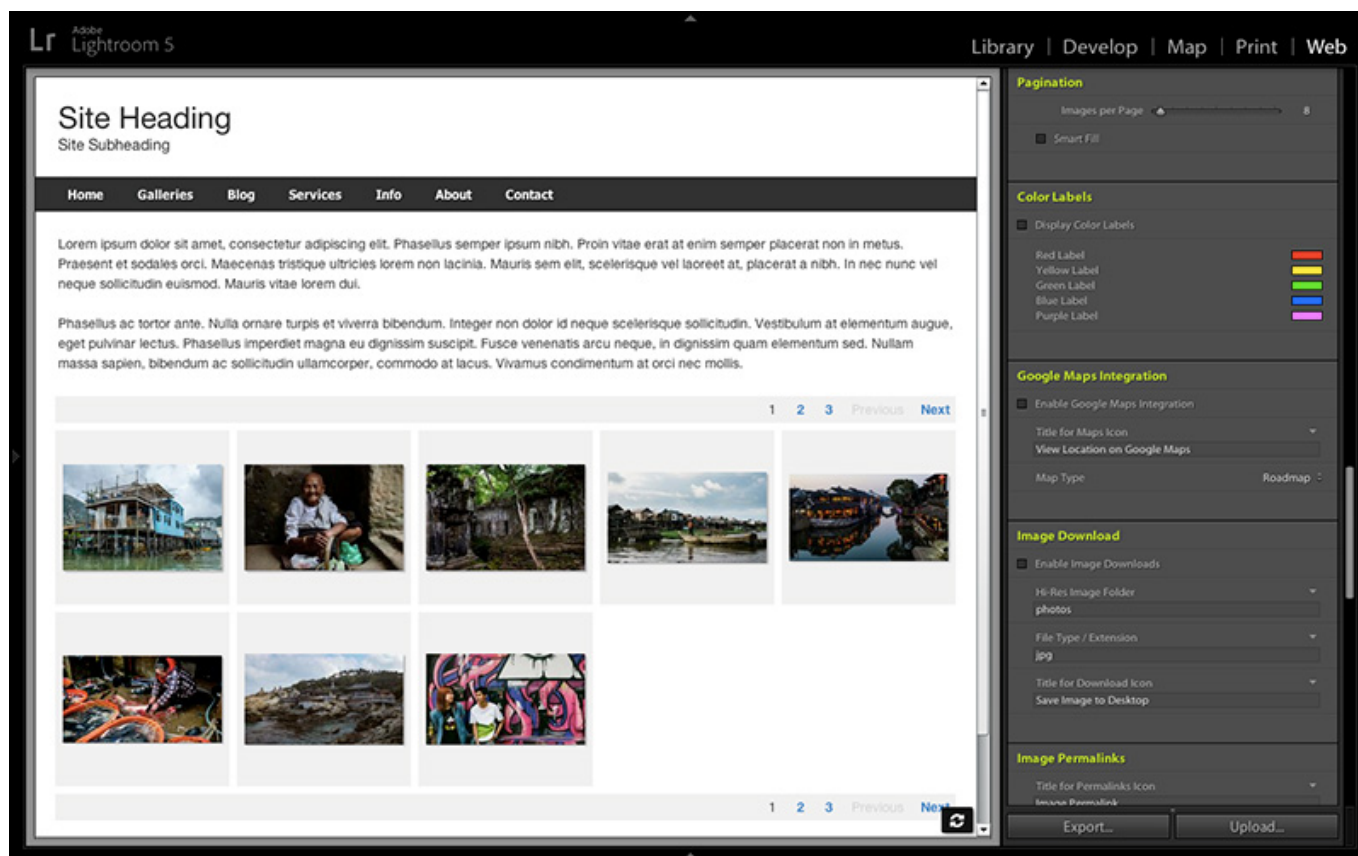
Lr Adobe Lightroom 5

Library | Develop | Map | Print | Web

Site Heading
Site Subheading

Home Galleries Blog Services Info About Contact

Lorem ipsum dolor sit amet, consectetur adipiscing elit. Phasellus semper ipsum nibh. Proin vitae erat at enim semper placerat non in metus. Praesent et sodales orci. Maecenas tristique ultricies lorem non lacinia. Mauris sem elit, scelerisque vel laoreet at, placerat a nibh. In nec nunc vel neque sollicitudin euismod. Mauris vitae lorem dui.

Phasellus ac tortor ante. Nulla ornare turpis et viverra bibendum. Integer non dolor id neque scelerisque sollicitudin. Vestibulum at elementum augue, eget pulvinar lectus. Phasellus imperdiet magna eu dignissim suscipit. Fusce venenatis arcu neque, in dignissim quam elementum sed. Nullam massa sapien, bibendum ac sollicitudin ullamcorper, commodo at lacus. Vivamus condimentum at orci nec mollis.

1 2 3 Previous Next

1 2 3 Previous Next

Pagination
Images per Page 8
Smart Fill

Color Labels
Display Color Labels
Red Label
Yellow Label
Green Label
Blue Label
Purple Label

Google Maps Integration
Enable Google Maps Integration
Title for Maps Icon
View Location on Google Maps
Map Type Roadmap

Image Download
Enable Image Downloads
Hi-Res Image Folder
photos
File Type / Extension
jpg
Title for Download Icon
Save Image to Desktop

Image Permalinks
Title for Permalinks Icon
Image Permalink

Export... Upload...